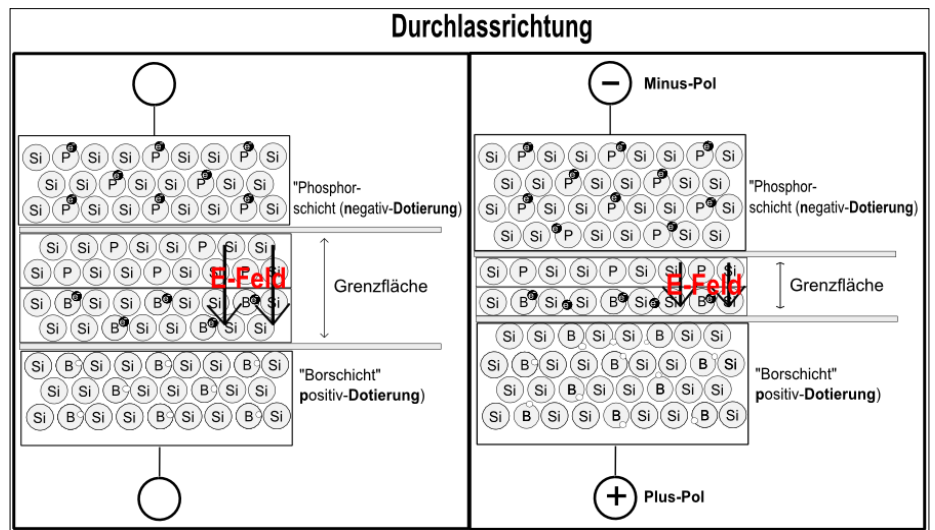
Durchlassrichtung

Si P Si Si P Si Si P Si
Si Si P Si Si P Si Si
Si P Si Si P Si Si P Si

"Phosphorschicht (negativ-Dotierung)

Si Si P Si Si P Si Si
Si P Si Si P Si Si Si
Si B Si Si B Si B Si
Si Si B Si Si B Si Si

E-Feld

Grenzfläche

Si B Si Si B Si Si B Si
Si Si B Si Si B Si Si
Si B Si Si B Si Si B Si

"Borschicht" positiv-Dotierung)

−

Minus-Pol

Si P Si Si P Si Si P Si
Si Si P Si Si P Si Si
Si P Si Si P Si Si P Si
Si Si P Si Si P Si Si

"Phosphorschicht (negativ-Dotierung)

Si P Si Si P Si P Si
Si B Si Si Si B Si B Si

E-Feld

Grenzfläche

Si Si B Si Si B Si Si
Si B Si Si B Si Si B Si
Si Si B Si Si B Si Si
Si B Si Si B Si Si B Si

"Borschicht" positiv-Dotierung)

+

Plus-Pol